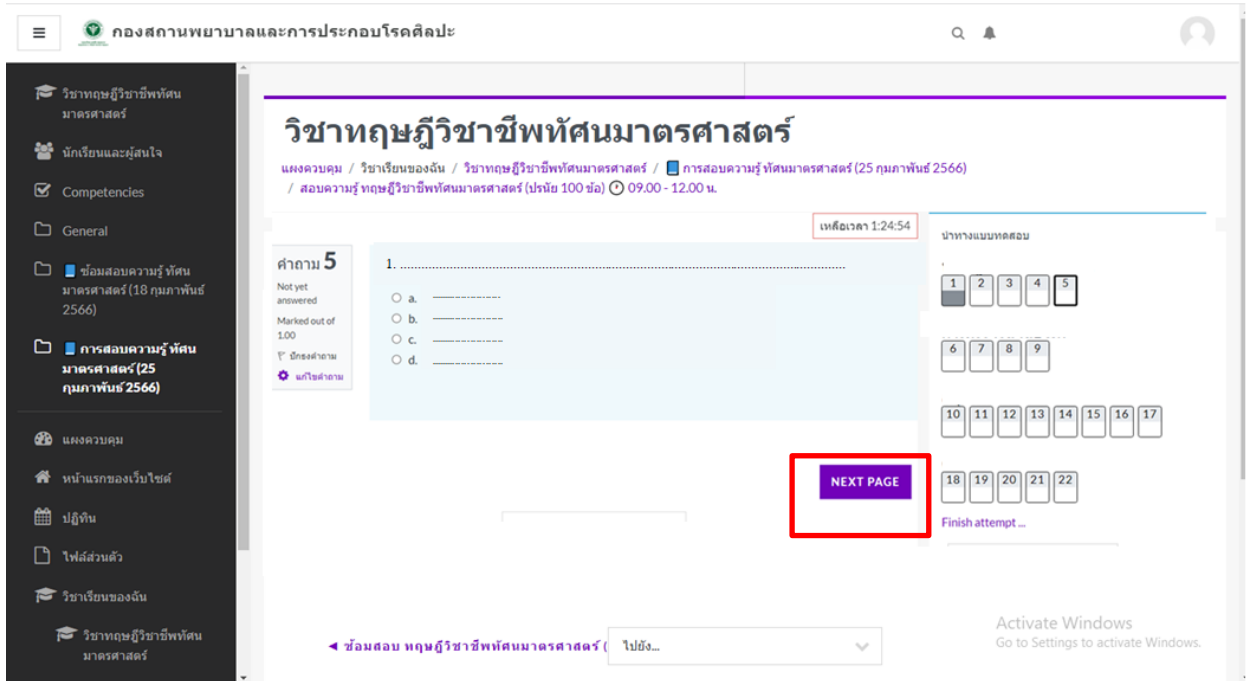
กองสถานพยาบาลและการประกอบโรคศิลปะ

วิชาทฤษฎีวิชาชีพทัศนมาตรศาสตร์
นักเรียนและผู้สนใจ
Competencies
General
ข้อมสอบความรู้ ทัศนมาตรศาสตร์ (18 กุมภาพันธ์ 2566)
การสอบความรู้ ทัศนมาตรศาสตร์ (25 กุมภาพันธ์ 2566)
แผงควบคุม
หน้าแรกของเว็บไซต์
ปฏิทิน
ไฟล์ส่วนตัว
วิชาเรียนของฉัน
วิชาทฤษฎีวิชาชีพทัศนมาตรศาสตร์

วิชาทฤษฎีวิชาชีพทัศนมาตรศาสตร์

แผงควบคุม / วิชาเรียนของฉัน / วิชาทฤษฎีวิชาชีพทัศนมาตรศาสตร์ / การสอบความรู้ ทัศนมาตรศาสตร์ (25 กุมภาพันธ์ 2566) / สอบความรู้ ทฤษฎีวิชาชีพทัศนมาตรศาสตร์ (ปรนัย 100 ข้อ) 09.00 - 12.00 น.

เหลือเวลา 1:24:54

คำถาม 5
Not yet answered
Marked out of 1.00
ปักธงคำถาม
แก้ไขคำถาม

1. ..............................................................................

a. ...............
b. ...............
c. ...............
d. ...............

NEXT PAGE

นำทางแบบทดสอบ
1 2 3 4 5
6 7 8 9
10 11 12 13 14 15 16 17
18 19 20 21 22
Finish attempt ...

◄ ข้อมสอบ ทฤษฎีวิชาชีพทัศนมาตรศาสตร์ (
ไปยัง...

Activate Windows
Go to Settings to activate Windows.